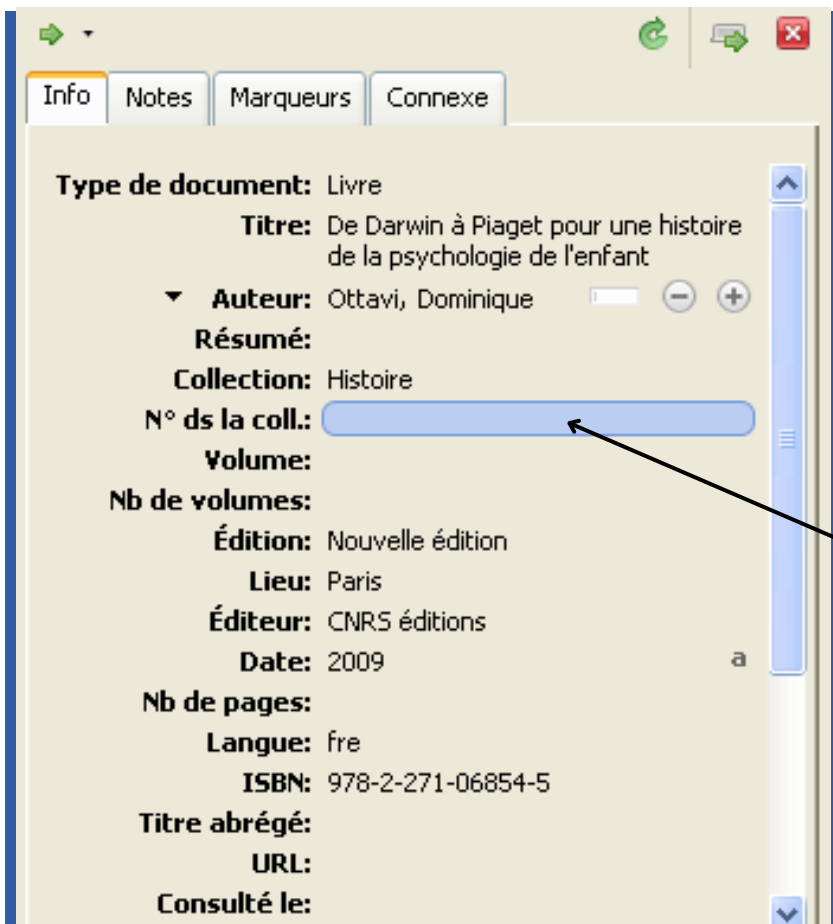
Info | Notes | Marqueurs | Connexe

Type de document: Livre
Titre: De Darwin à Piaget pour une histoire de la psychologie de l'enfant
Auteur: Ottavi, Dominique
Résumé:
Collection: Histoire
N° ds la coll.:
Volume:
Nb de volumes:
Édition: Nouvelle édition
Lieu: Paris
Éditeur: CNRS éditions
Date: 2009 a
Nb de pages:
Langue: fre
ISBN: 978-2-271-06854-5
Titre abrégé:
URL:
Consulté le: